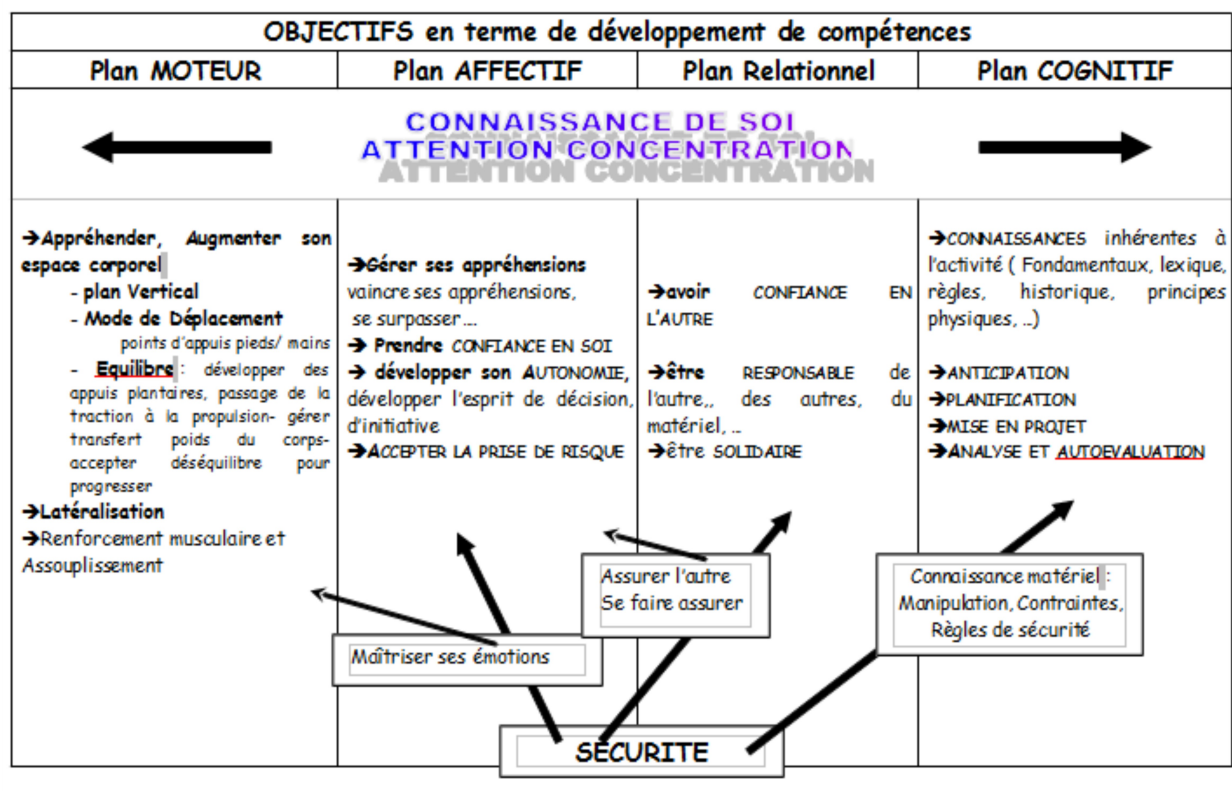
OBJECTIFS en terme de développement de compétences

| Plan MOTEUR | Plan AFFECTIF | Plan Relationnel | Plan COGNITIF |
|---|---|---|---|

CONNAISSANCE DE SOI
ATTENTION CONCENTRATION

➔Appréhender, Augmenter son espace corporel
- plan Vertical
- Mode de Déplacement
points d'appuis pieds/ mains
- Equilibre : développer des appuis plantaires, passage de la traction à la propulsion- gérer transfert poids du corps- accepter déséquilibre pour progresser
➔Latéralisation
➔Renforcement musculaire et Assouplissement

➔Gérer ses appréhensions
vaincre ses appréhensions, se surpasser….
➔ Prendre CONFIANCE EN SOI
➔ développer son AUTONOMIE, développer l'esprit de décision, d'initiative
➔ACCEPTER LA PRISE DE RISQUE

➔avoir CONFIANCE EN L'AUTRE

➔être RESPONSABLE de l'autre,, des autres, du matériel, ..
➔être SOLIDAIRE

➔CONNAISSANCES inhérentes à l'activité ( Fondamentaux, lexique, règles, historique, principes physiques, …)

➔ANTICIPATION
➔PLANIFICATION
➔MISE EN PROJET
➔ANALYSE ET AUTOEVALUATION

Assurer l'autre
Se faire assurer

Connaissance matériel :
Manipulation, Contraintes,
Règles de sécurité

Maîtriser ses émotions

SECURITE